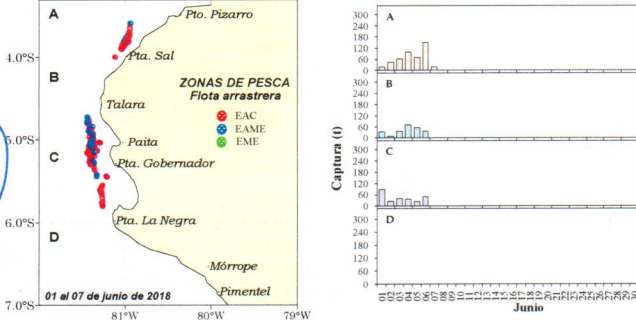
A
Pto. Pizarro
4.0°S
Pta. Sal
B
ZONAS DE PESCA
Flota arrastrera
Talara
EAC
EAME
EME
5.0°S
Paita
C
Pta. Gobernador
6.0°S
Pta. La Negra
D
Mórrope
Pimentel
7.0°S
01 al 07 de junio de 2018
81°W
80°W
79°W

Captura (t)
A
300
240
180
120
60
0
B
300
240
180
120
60
0
C
300
240
180
120
60
0
D
300
240
180
120
60
0
01 02 03 04 05 06 07 08 09 10 11 12 13 14 15 16 17 18 19 20 21 22 23 24 25 26 27 28 29 30
Junio